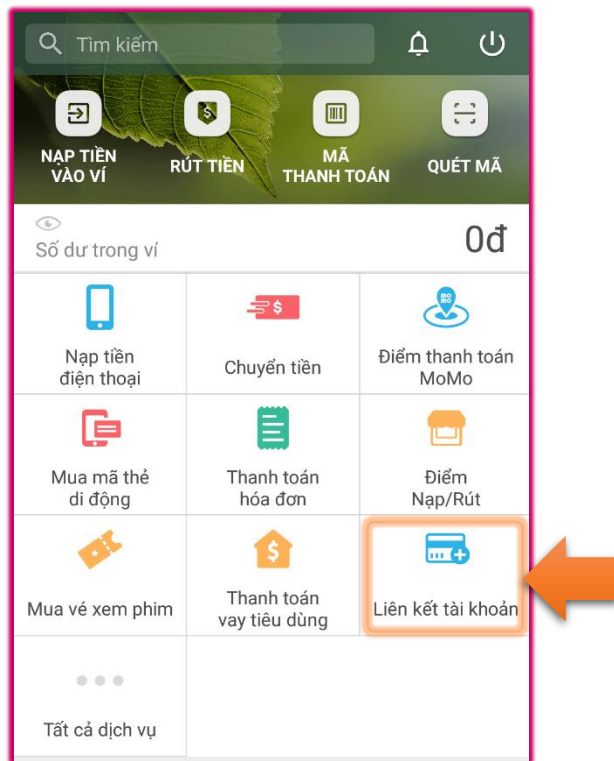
Tìm kiếm

NẠP TIỀN VÀO VÍ

RÚT TIỀN

MÃ THANH TOÁN

QUÉT MÃ

Số dư trong ví

0đ

| Nạp tiền điện thoại | Chuyển tiền | Điểm thanh toán MoMo |
|---|---|---|
| Mua mã thẻ di động | Thanh toán hóa đơn | Điểm Nạp/Rút |
| Mua vé xem phim | Thanh toán vay tiêu dùng | Liên kết tài khoản |
| Tất cả dịch vụ | | |